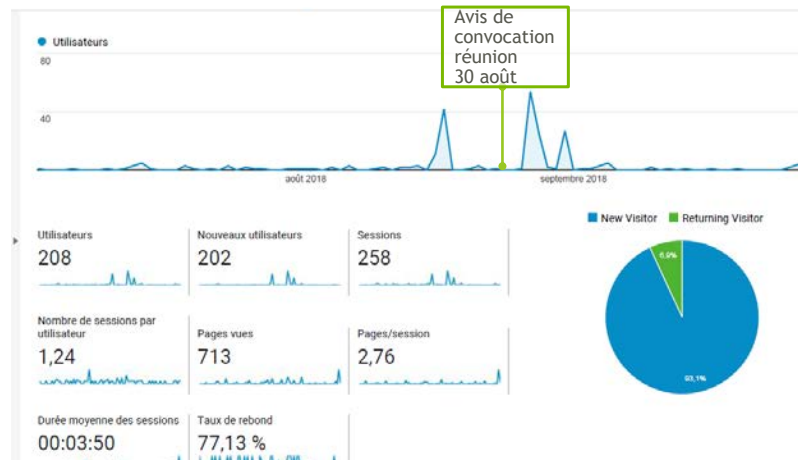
Utilisateurs

80

40

août 2018

septembre 2018

Avis de convocation réunion 30 août

Utilisateurs
208

Nouveaux utilisateurs
202

Sessions
258

Nombre de sessions par utilisateur
1,24

Pages vues
713

Pages/session
2,76

Durée moyenne des sessions
00:03:50

Taux de rebond
77,13 %

New Visitor
Returning Visitor

6,9%

93,1%